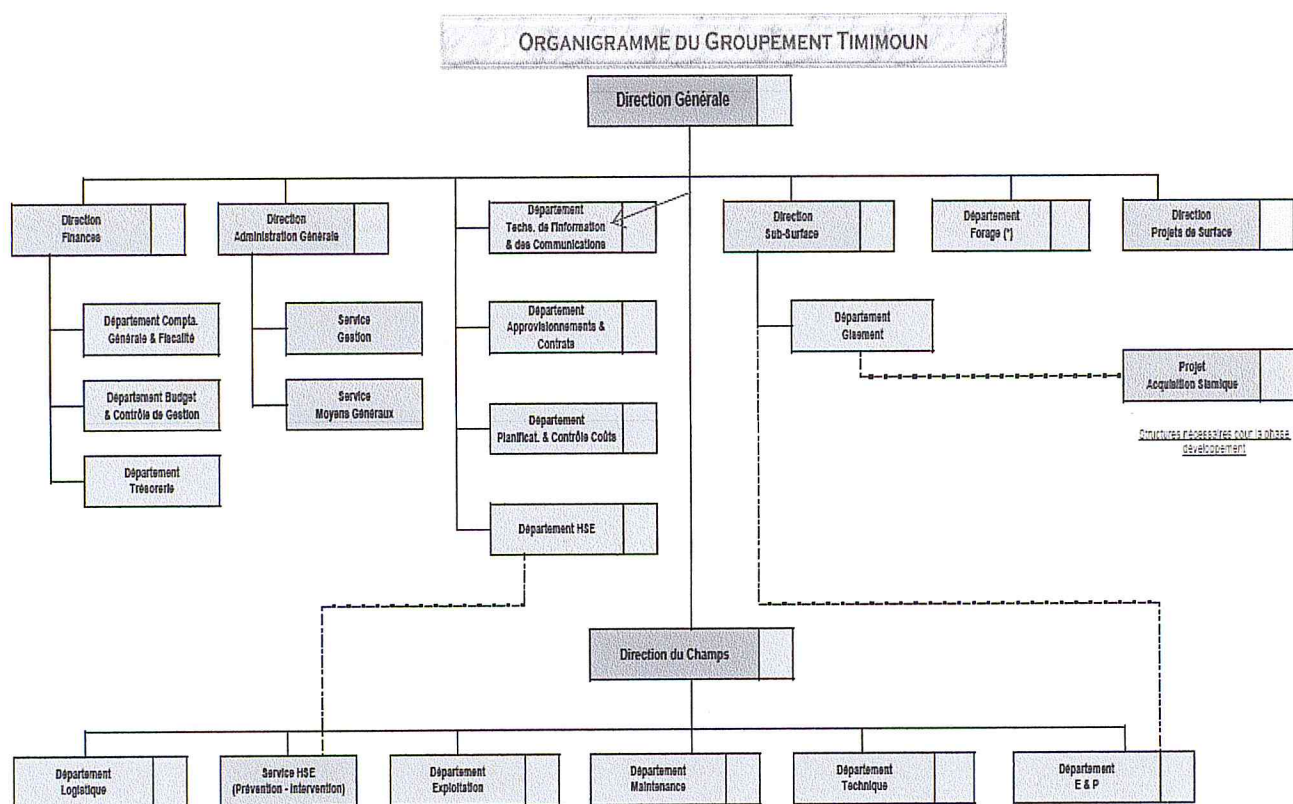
ORGANIGRAMME DU GROUPEMENT TIMIMOUN

Direction Générale

Direction Finances

Direction Administration Générale

Département Techs. de l'Information & des Communications

Direction Sub-Surface

Département Forage (*)

Direction Projets de Surface

Département Compta. Générale & Fiscalité

Département Budget & Contrôle de Gestion

Département Trésorerie

Service Gestion

Service Moyens Généraux

Département Approvisionnements & Contrats

Département Planificat. & Contrôle Coûts

Département HSE

Département Gisement

Projet Acquisition Sismique

Structures nécessaires pour la phase développement

Direction du Champs

Département Logistique

Service HSE (Prévention - Intervention)

Département Exploitation

Département Maintenance

Département Technique

Département E & P